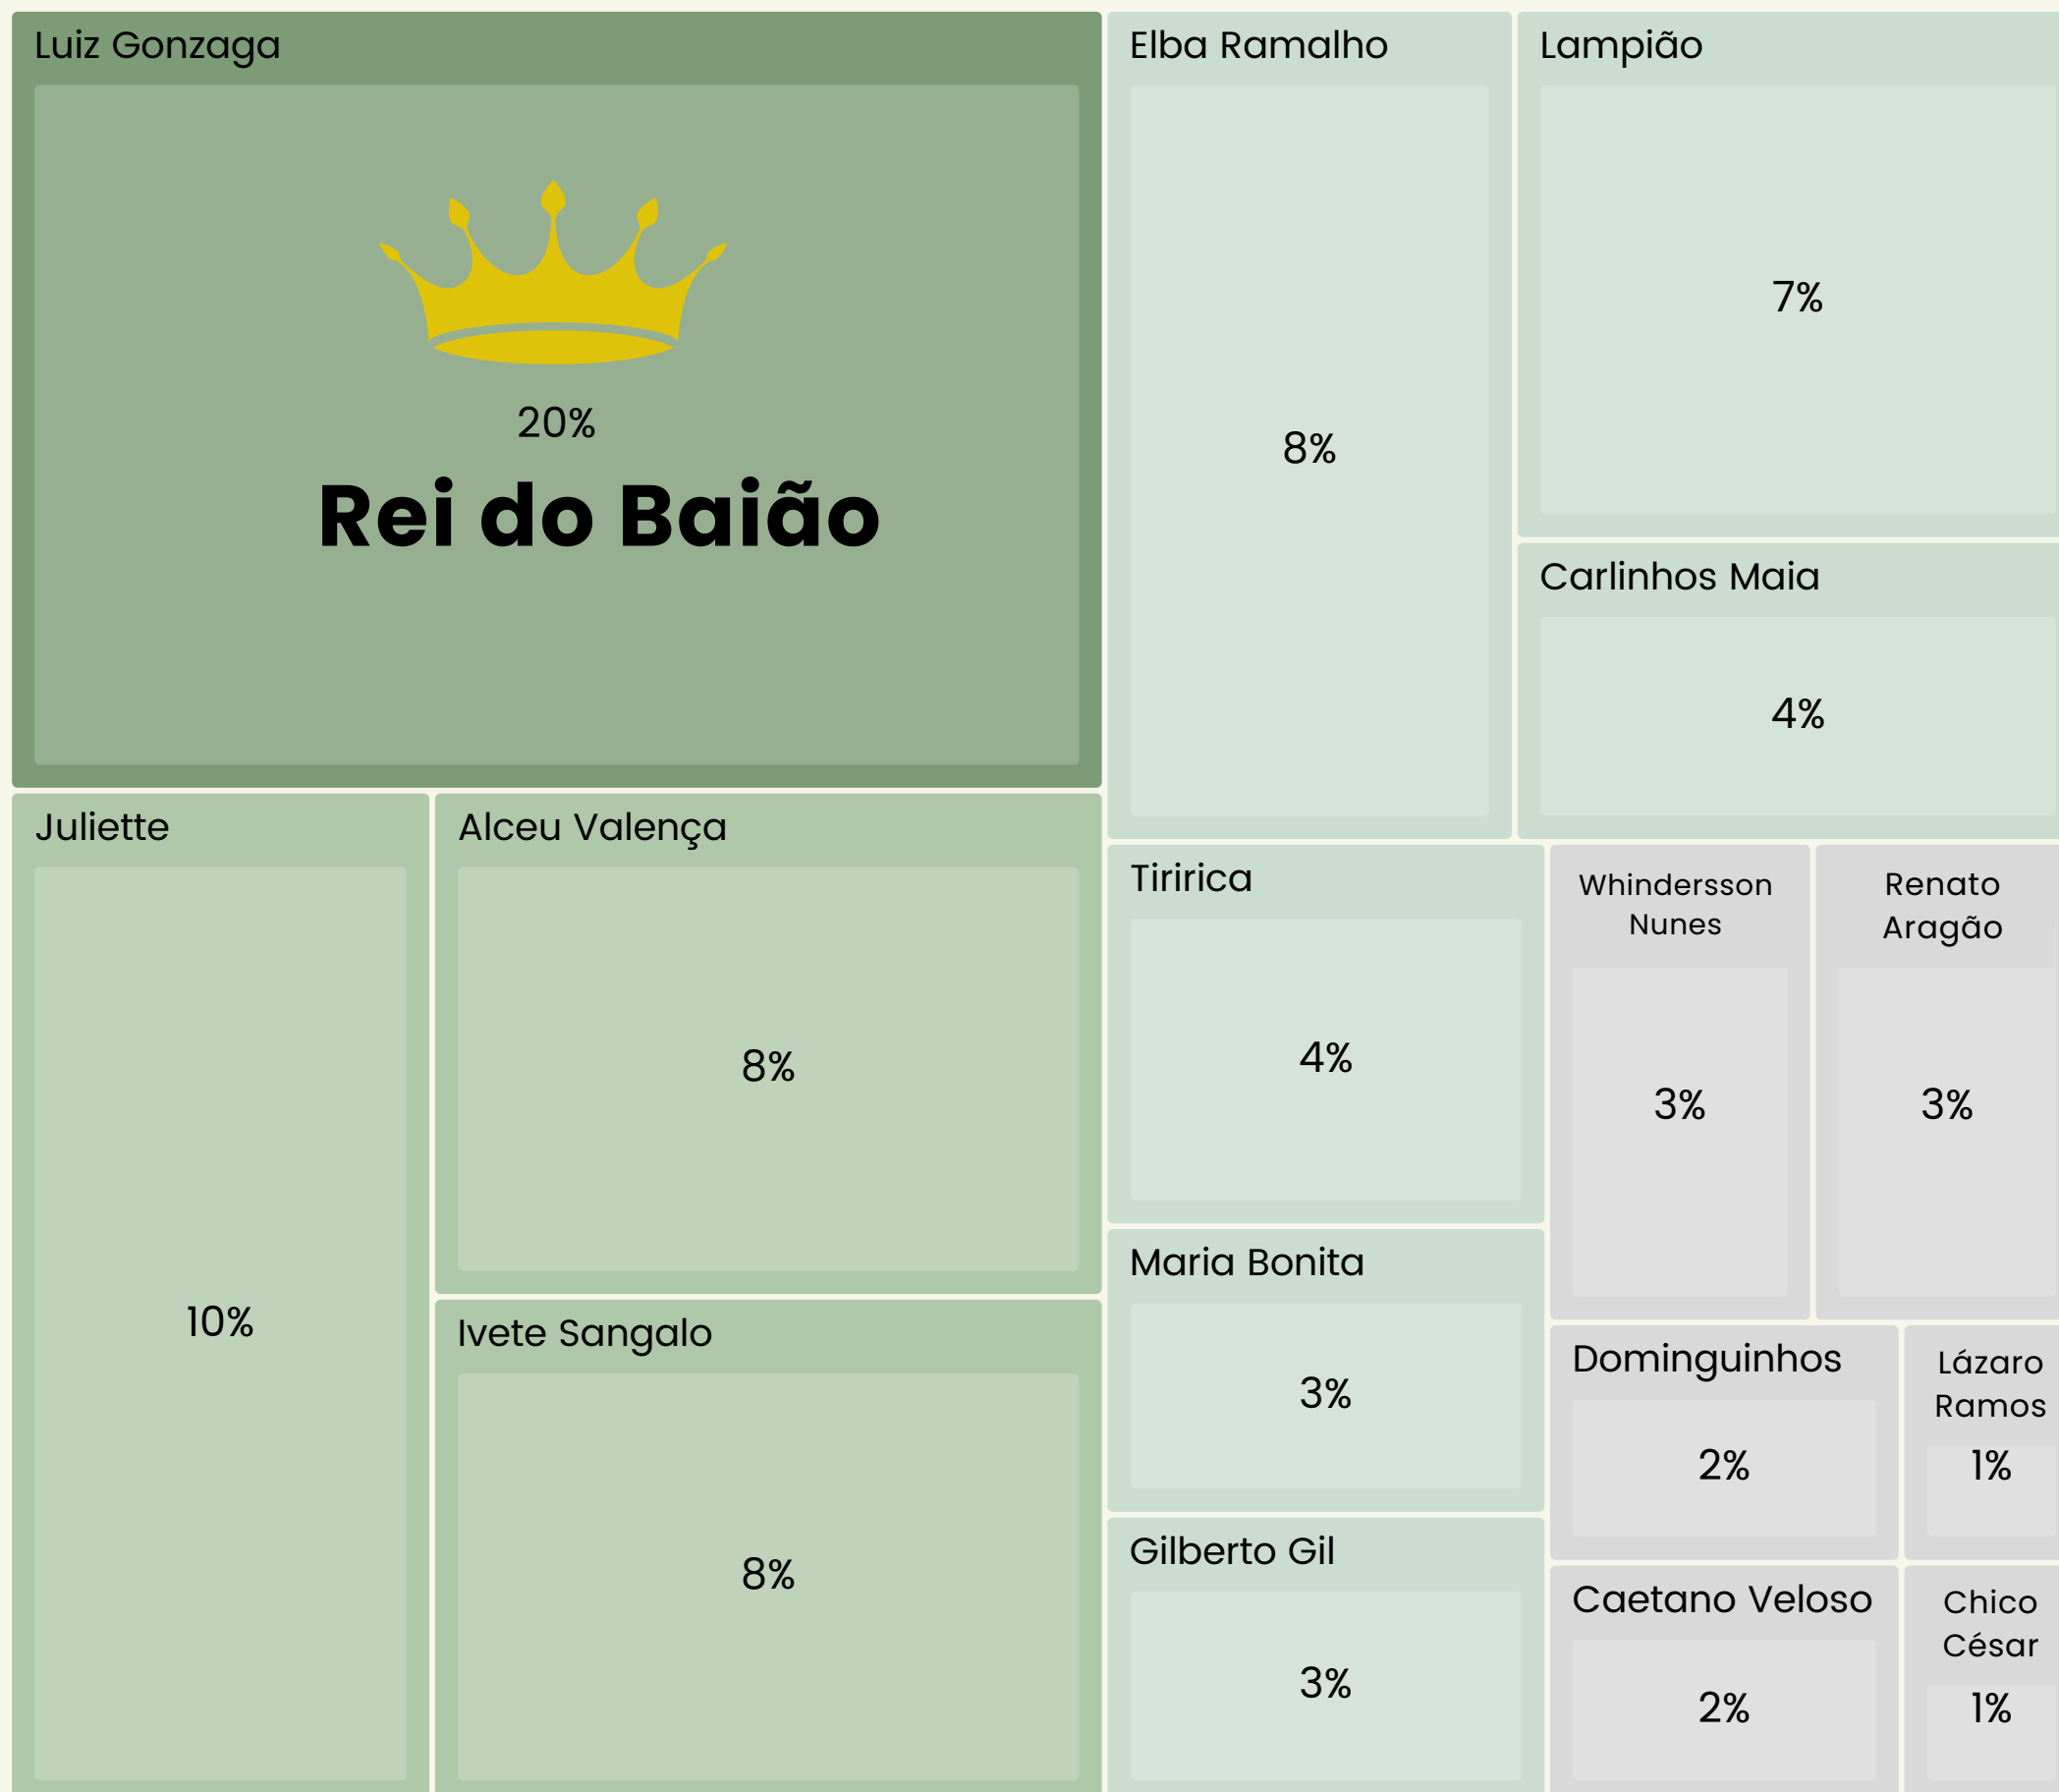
Luiz Gonzaga

20%

Rei do Baião

Elba Ramalho

8%

Lampião

7%

Carlinhos Maia

4%

Juliette

10%

Alceu Valença

8%

Ivete Sangalo

8%

Tiririca

4%

Whindersson Nunes

3%

Renato Aragão

3%

Maria Bonita

3%

Gilberto Gil

3%

Dominguinhos

2%

Lázaro Ramos

1%

Caetano Veloso

2%

Chico César

1%